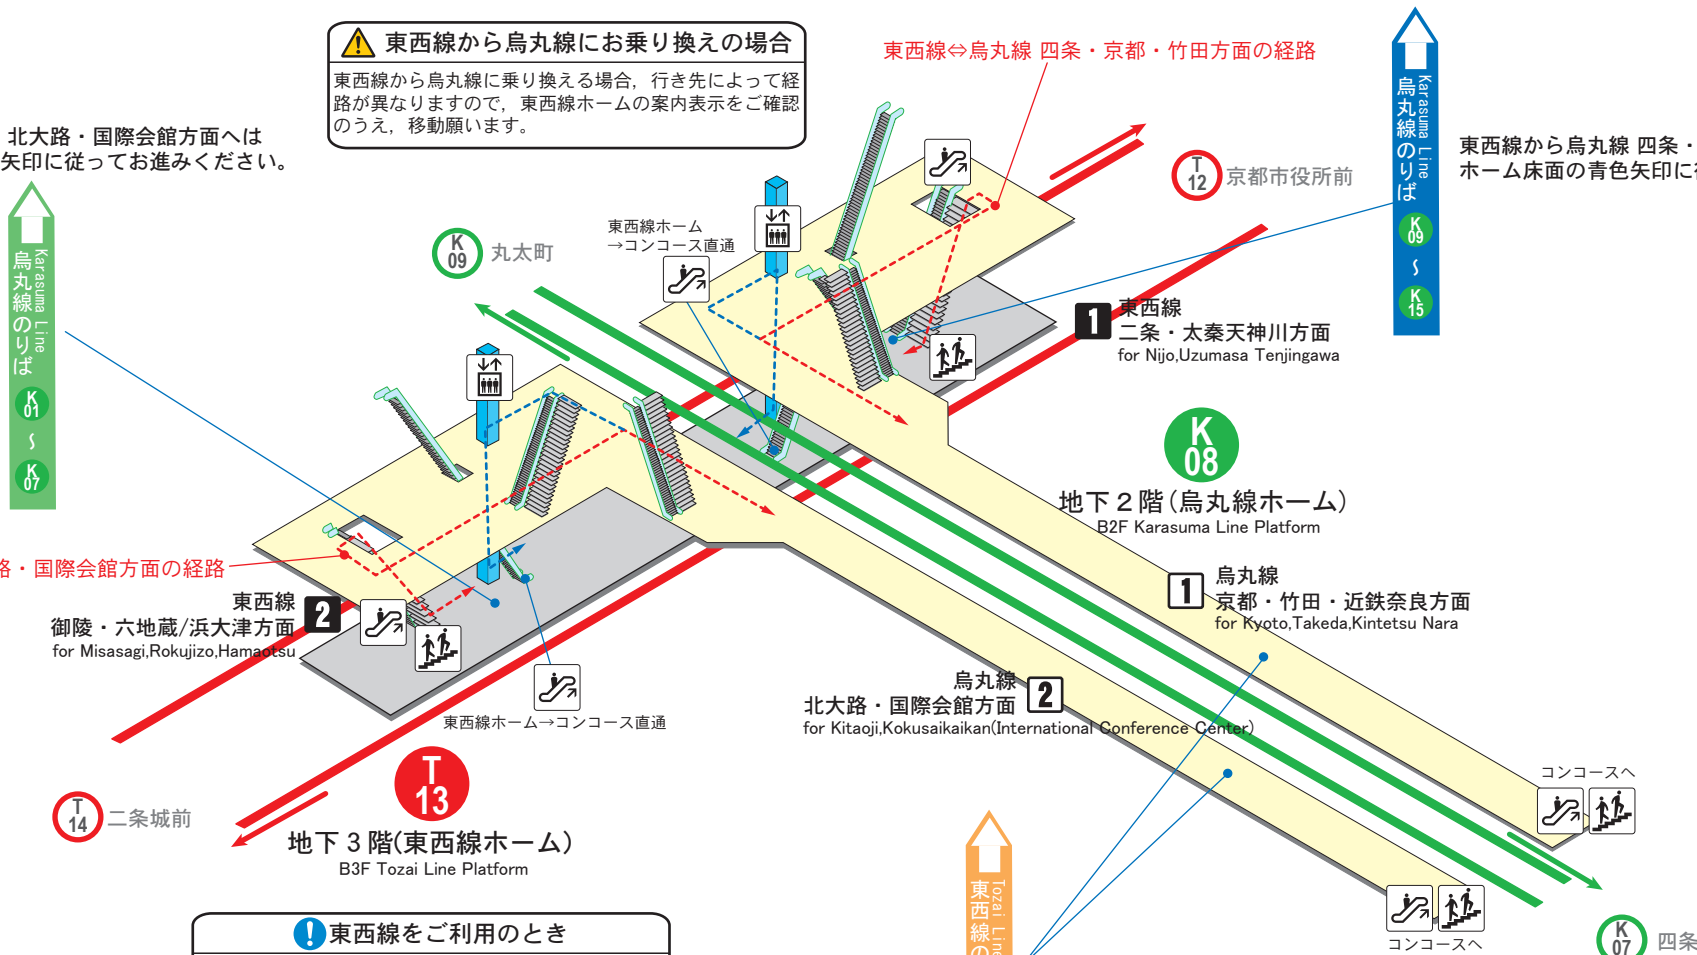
東西線から烏丸線にお乗り換えの場合
東西線から烏丸線に乗り換える場合，行き先によって経路が異なりますので，東西線ホームの案内表示をご確認のうえ，移動願います。

東西線⇔烏丸線 四条・京都・竹田方面の経路

北大路・国際会館方面へは
矢印に従ってお進みください。

Karasuma Line 烏丸線のりば
K 01
K 07

K 09 丸太町

T 12 京都市役所前

Karasuma Line 烏丸線のりば
K 09
K 15

東西線から烏丸線 四条・
ホーム床面の青色矢印に

東西線ホーム
→コンコース直通

1 東西線
二条・太秦天神川方面
for Nijo,Uzumasa Tenjingawa

K 08
地下２階(烏丸線ホーム)
B2F Karasuma Line Platform

1 烏丸線
京都・竹田・近鉄奈良方面
for Kyoto,Takeda,Kintetsu Nara

路・国際会館方面の経路

東西線 2
御陵・六地蔵/浜大津方面
for Misasagi,Rokujizo,Hamaotsu

東西線ホーム→コンコース直通

烏丸線 2
北大路・国際会館方面
for Kitaoji,Kokusaikaikan(International Conference Center)

T 14 二条城前

T 13
地下３階(東西線ホーム)
B3F Tozai Line Platform

東西線をご利用のとき

Tozai Line 東西線の

コンコースへ
コンコースへ

K 07 四条